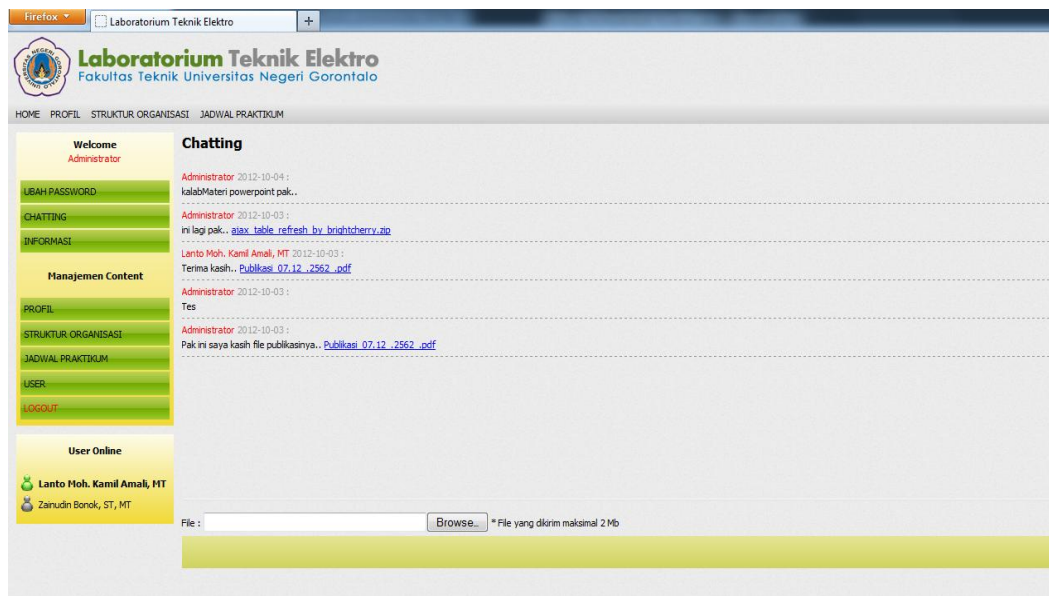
Firefox
Laboratorium Teknik Elektro
+

Laboratorium Teknik Elektro
Fakultas Teknik Universitas Negeri Gorontalo

HOME PROFIL STRUKTUR ORGANISASI JADWAL PRAKTIKUM

Welcome
Administrator

UBAH PASSWORD
CHATTING
INFORMASI

Manajemen Content

PROFIL
STRUKTUR ORGANISASI
JADWAL PRAKTIKUM
USER
LOGOUT

User Online

Lanto Moh. Kamil Amali, MT
Zainudin Bonok, ST, MT

Chatting

Administrator 2012-10-04 :
kalabMateri powerpoint pak..

Administrator 2012-10-03 :
ini lagi pak.. ajax_table_refresh_by_brightcherry.zip

Lanto Moh. Kamil Amali, MT 2012-10-03 :
Terima kasih.. Publikasi_07.12_.2562_.pdf

Administrator 2012-10-03 :
Tes

Administrator 2012-10-03 :
Pak ini saya kasih file publikasinya.. Publikasi_07.12_.2562_.pdf

File : Browse.. * File yang dikirim maksimal 2 Mb